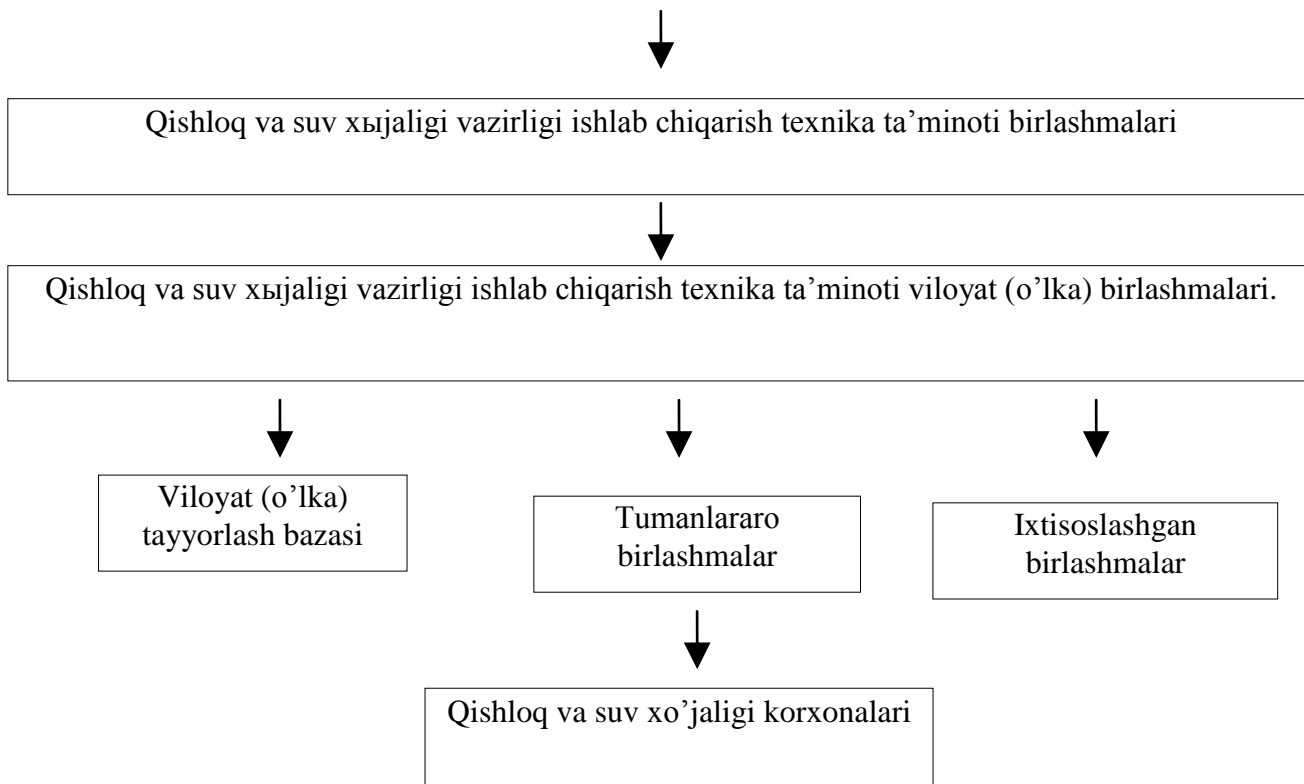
Qishloq va suv xыjaligi vazirligi ishlab chiqarish texnika ta’minoti birlashmalari

Qishloq va suv xыjaligi vazirligi ishlab chiqarish texnika ta’minoti viloyat (o’lka) birlashmalari.

Viloyat (o’lka) tayyorlash bazasi

Tumanlararo birlashmalar

Ixtisoslashgan birlashmalar

Qishloq va suv xo’jaligi korxonalari